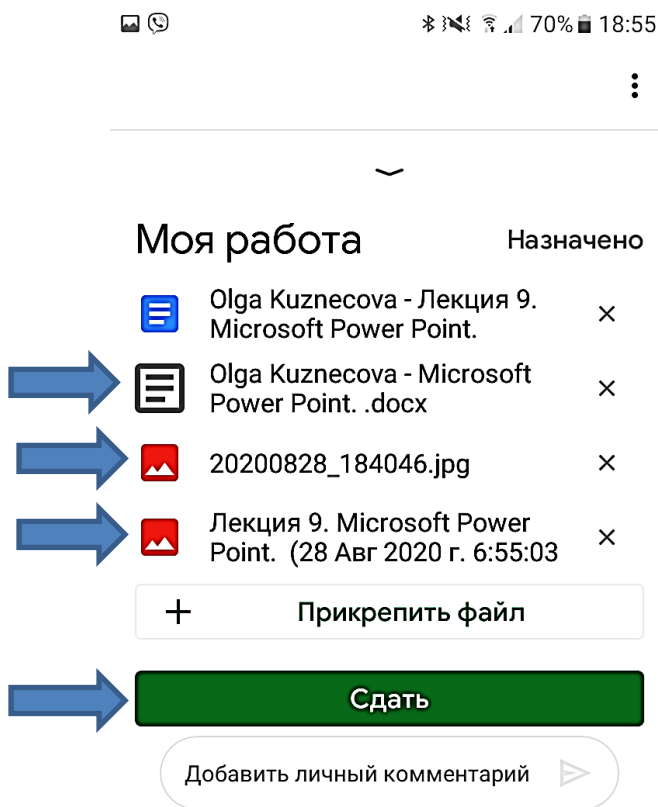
70% 18:55

Моя работа

Назначено

Olga Kuznecova - Лекция 9. Microsoft Power Point.

Olga Kuznecova - Microsoft Power Point. .docx

20200828_184046.jpg

Лекция 9. Microsoft Power Point. (28 Авг 2020 г. 6:55:03

Прикрепить файл

Сдать

Добавить личный комментарий